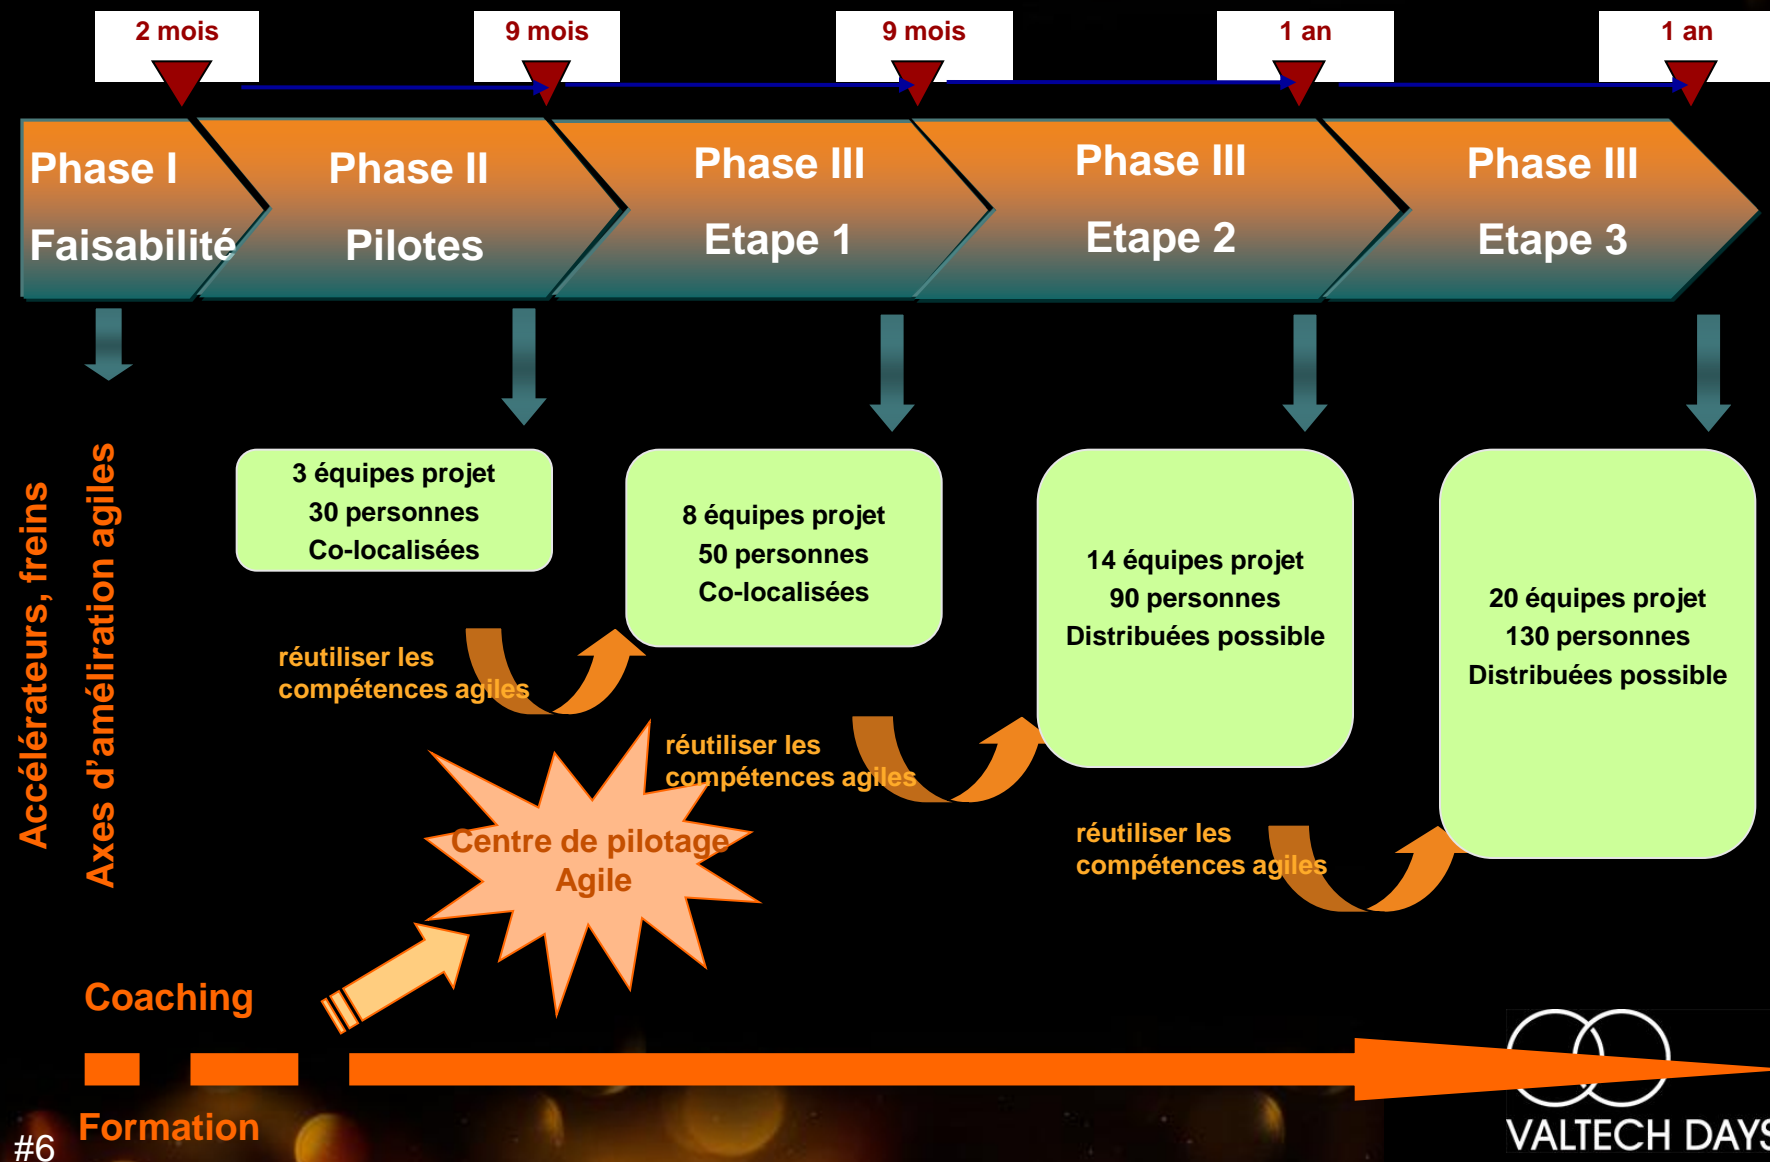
2 mois

9 mois

9 mois

1 an

1 an

Phase I
Faisabilité

Phase II
Pilotes

Phase III
Etape 1

Phase III
Etape 2

Phase III
Etape 3

Accélérateurs, freins

Axes d'amélioration agiles

3 équipes projet
30 personnes
Co-localisées

8 équipes projet
50 personnes
Co-localisées

14 équipes projet
90 personnes
Distribuées possible

20 équipes projet
130 personnes
Distribuées possible

réutiliser les compétences agiles

réutiliser les compétences agiles

réutiliser les compétences agiles

Centre de pilotage Agile

Coaching

Formation

#6

VALTECH DAYS